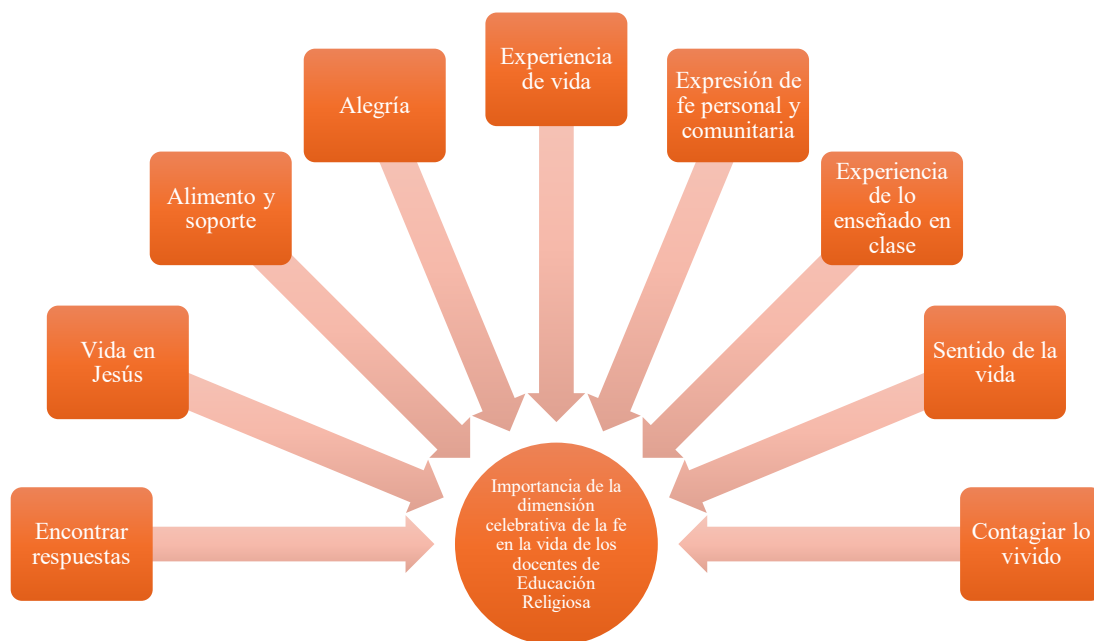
Encontrar respuestas

Vida en Jesús

Alimento y soporte

Alegría

Experiencia de vida

Expresión de fe personal y comunitaria

Experiencia de lo enseñado en clase

Sentido de la vida

Contagiar lo vivido

Importancia de la dimensión celebrativa de la fe en la vida de los docentes de Educación Religiosa